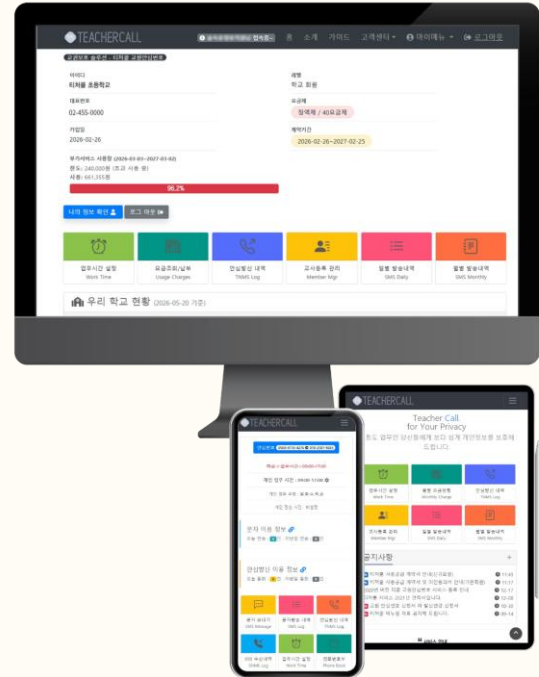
TEACHERCALL

홈 소개 가이드 고객센터 마이메뉴 로그아웃

교권보호 솔루션 - 티처콜 교원안심번호

아이디
티처콜 초등학교

레벨
학교 회원

대표번호
02-455-0000

요금제
정액제 / 40요금제

가입일
2026-02-26

계약기간
2026-02-26~2027-02-25

부가서비스 사용량 (2026-03-01~2027-03-02)
한도: 240,000원 (초과 사용 중)
사용: 661,355원

96.2%

나의 정보 확인
로그 아웃

업무시간 설정
Work Time

요금조회/납부
Usage Charges

안심발신 내역
TRMS Log

교직원통 관리
Member Mgr

월별 발송내역
SMS Daily

월별 발송내역
SMS Monthly

우리 학교 현황 (2026-05-20 기준)

TEACHERCALL

Teacher Call
for Your Privacy

업무시간 설정
Work Time

월별 요금현황
Monthly Charge

안심발신 내역
TRMS Log

교직원통 관리
Member Mgr

일별 발송내역
SMS Daily

월별 발송내역
SMS Monthly

공지사항

TEACHERCALL

문자 이용 정보

안심발신 이용 정보

Log

SMS Log

TRMS Log

Work Time

Phone Book